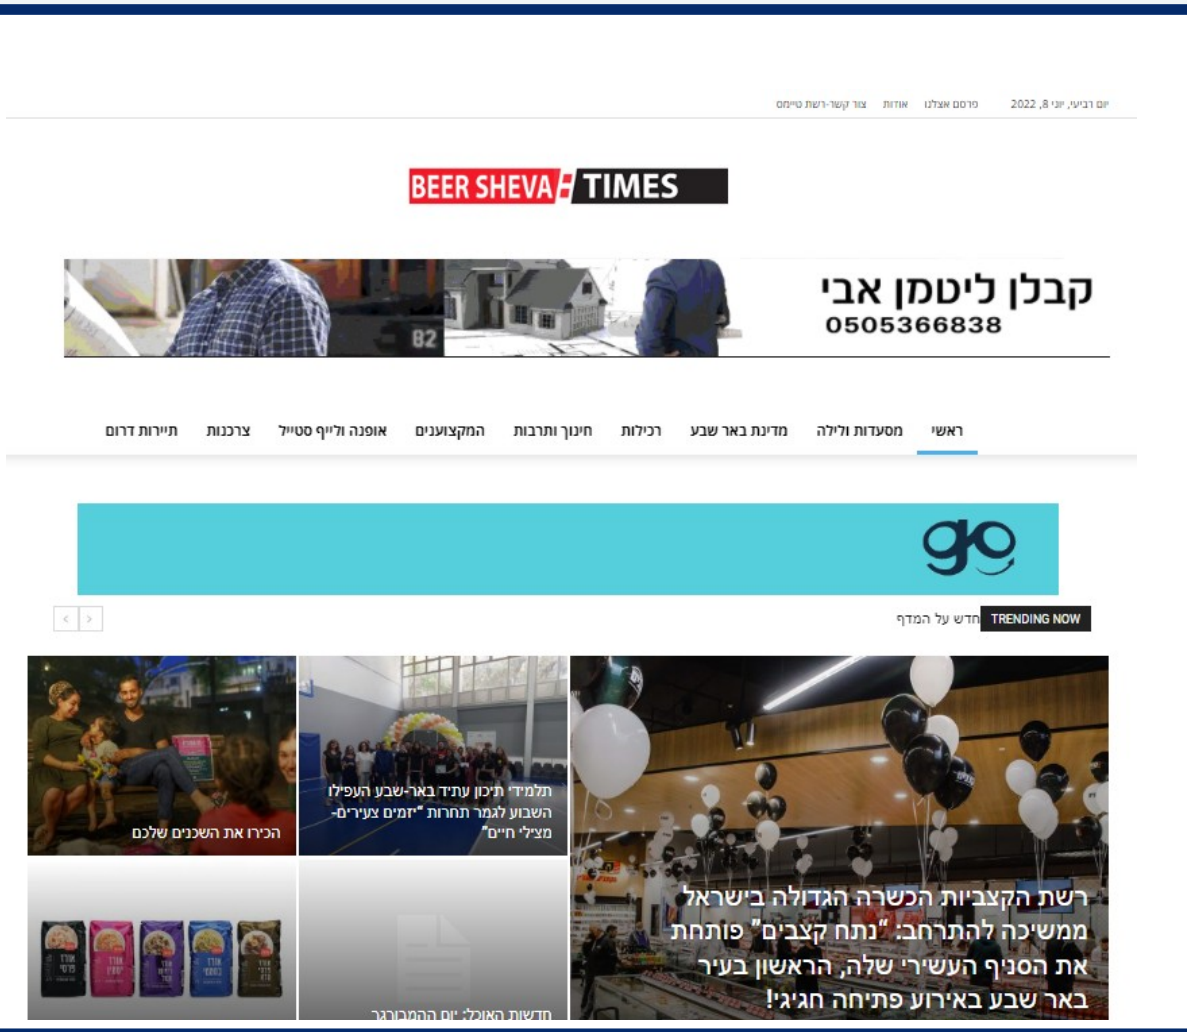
יום רביעי, יוני 8, 2022 פרסם אצלנו אודות צור קשר-רשת טיימס

BEER SHEVA TIMES

קבלן ליטמן אבי
0505366838

ראשי מסעדות ולילה מדינת באר שבע רכילות חינוך ותרבות המקצוענים אופנה ולייף סטייל צרכנות תיירות דרום

go

TRENDING NOW חדש על המדף

רשת הקצביות הכשרה הגדולה בישראל ממשיכה להתרחב: "נתח קצבים" פותחת את הסניף העשירי שלה, הראשון בעיר באר שבע באירוע פתיחה חגיגי!

תלמידי תיכון עתיד באר-שבע העפילו השבוע לגמר תחרות "יזמים צעירים- מצילי חיים"

הכירו את השכנים שלכם

חדשות האוכל: יום ההמבורגר